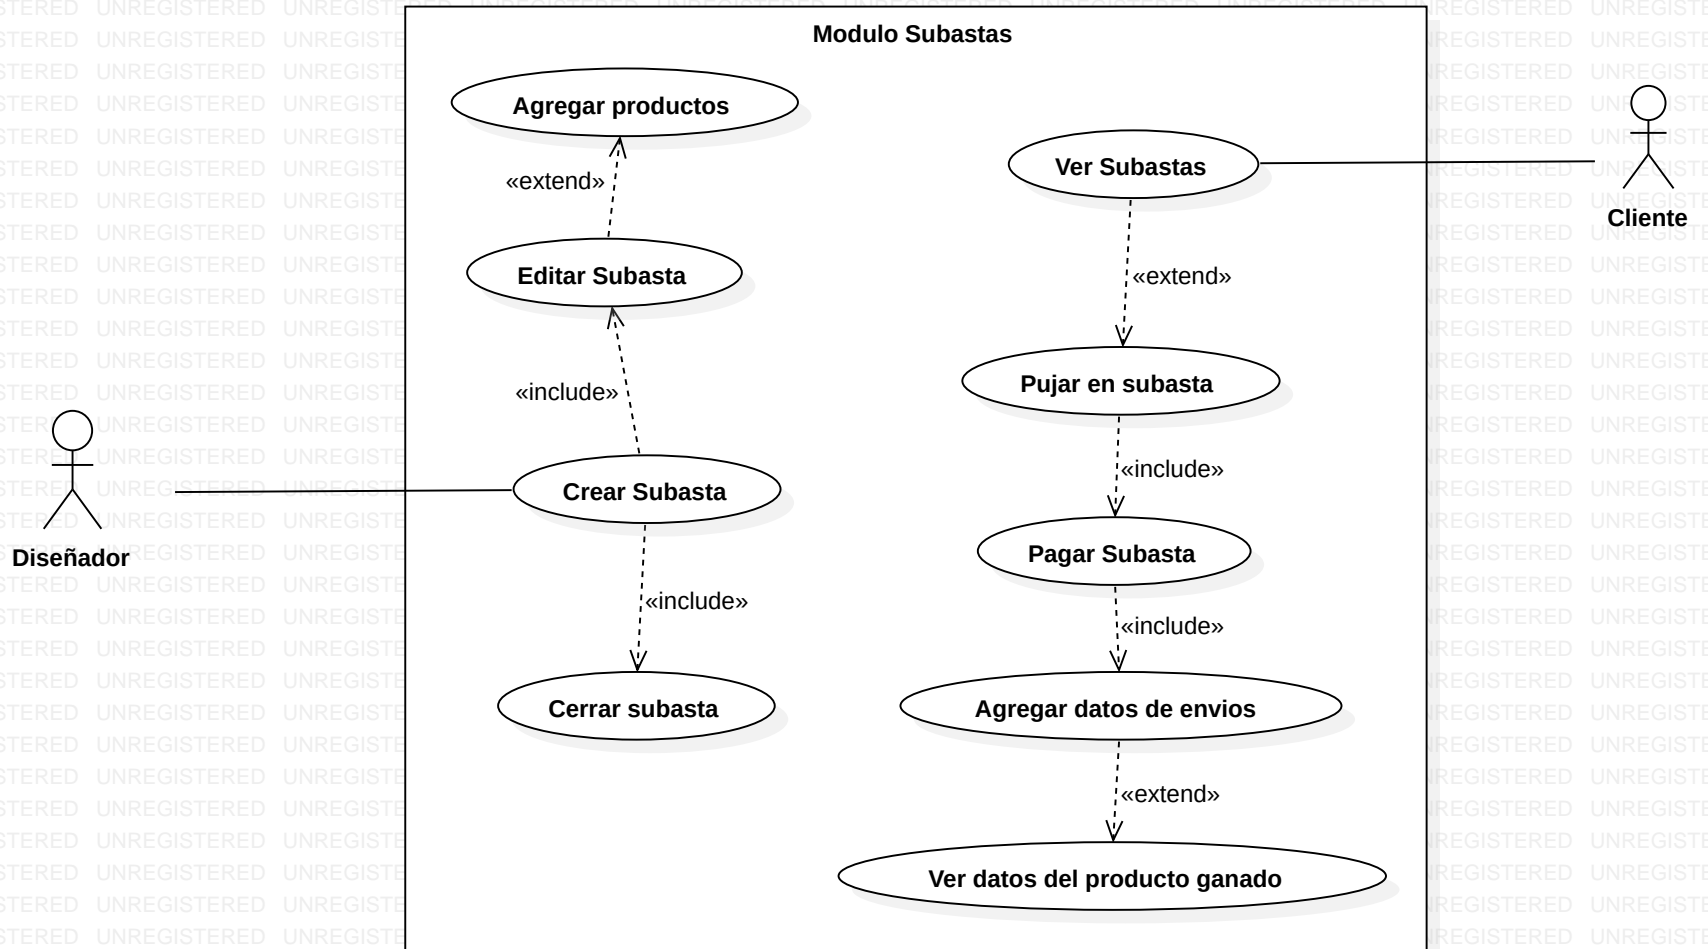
Modulo Subastas

Agregar productos

«extend»

Editar Subasta

«include»

Crear Subasta

«include»

Cerrar subasta

Diseñador

Ver Subastas

Cliente

«extend»

Pujar en subasta

«include»

Pagar Subasta

«include»

Agregar datos de envios

«extend»

Ver datos del producto ganado

UNREGISTERED UNREGISTERED UNREGISTERED